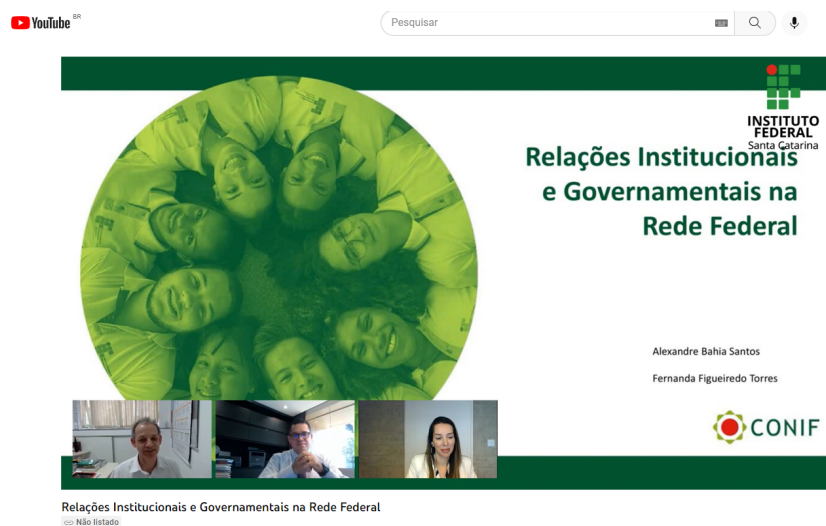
YouTube BR

Pesquisar

INSTITUTO FEDERAL
Santa Catarina

Relações Institucionais e Governamentais na Rede Federal

Alexandre Bahia Santos

Fernanda Figueiredo Torres

CONIF

Relações Institucionais e Governamentais na Rede Federal

Não listado